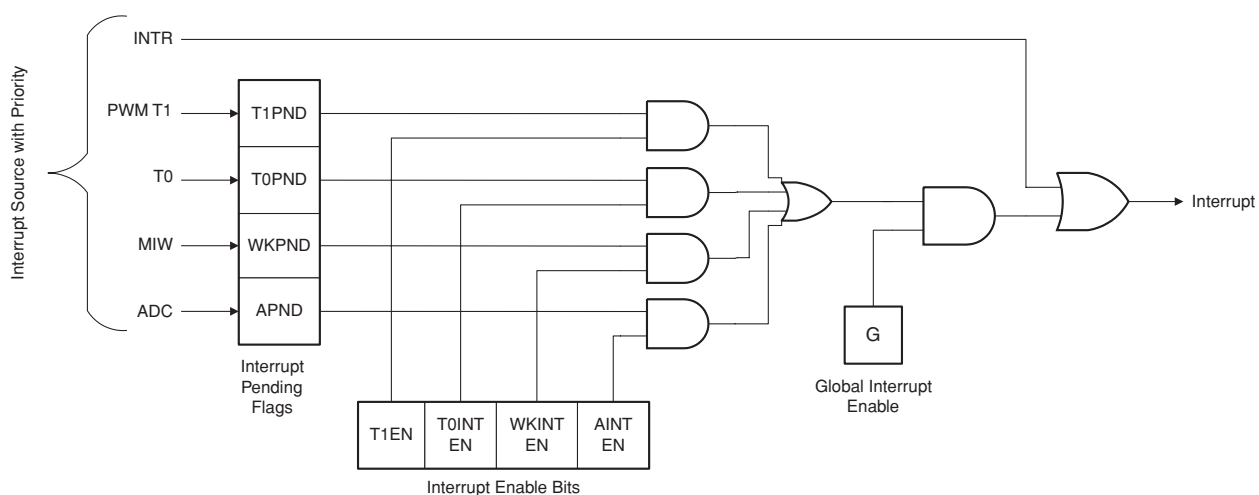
Interrupt Source with Priority

INTR

PWM T1

T0

MIW

ADC

T1PND

T0PND

WKPND

APND

Interrupt Pending Flags

T1EN

T0INT EN

WKINT EN

AINT EN

Interrupt Enable Bits

G

Global Interrupt Enable

Interrupt